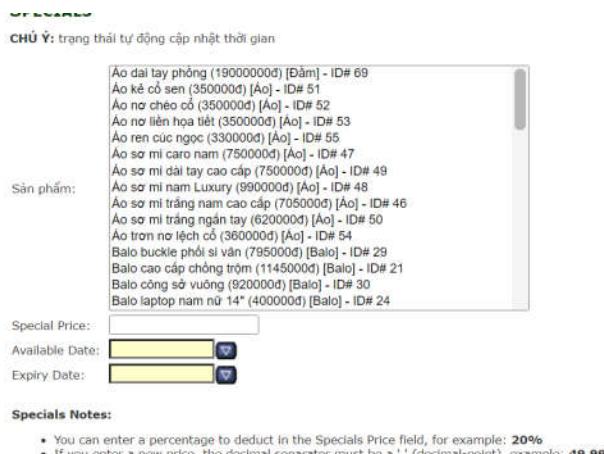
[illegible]

**CHÚ Ý:** trạng thái tự động cập nhật thời gian

Sản phẩm:

Áo dai tay phồng (19000000đ) [Đầm] - ID# 69
Áo kẻ cổ sen (350000đ) [Áo] - ID# 51
Áo nơ chéo cổ (350000đ) [Áo] - ID# 52
Áo nơ liền họa tiết (350000đ) [Áo] - ID# 53
Áo ren cúc ngọc (330000đ) [Áo] - ID# 55
Áo sơ mi caro nam (750000đ) [Áo] - ID# 47
Áo sơ mi dài tay cao cấp (750000đ) [Áo] - ID# 49
Áo sơ mi nam Luxury (990000đ) [Áo] - ID# 48
Áo sơ mi trắng nam cao cấp (705000đ) [Áo] - ID# 46
Áo sơ mi trắng ngắn tay (620000đ) [Áo] - ID# 50
Áo trơn nơ lệch cổ (360000đ) [Áo] - ID# 54
Balo buckle phối si vân (795000đ) [Balo] - ID# 29
Balo cao cấp chống trộm (1145000đ) [Balo] - ID# 21
Balo công sở vuông (920000đ) [Balo] - ID# 30
Balo laptop nam nữ 14" (400000đ) [Balo] - ID# 24

Special Price:
Available Date:
Expiry Date:

**Specials Notes:**

- You can enter a percentage to deduct in the Specials Price field, for example: **20%**
- If you enter a new price, the decimal separator must be a '.' (decimal-point), example: **49.9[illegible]**